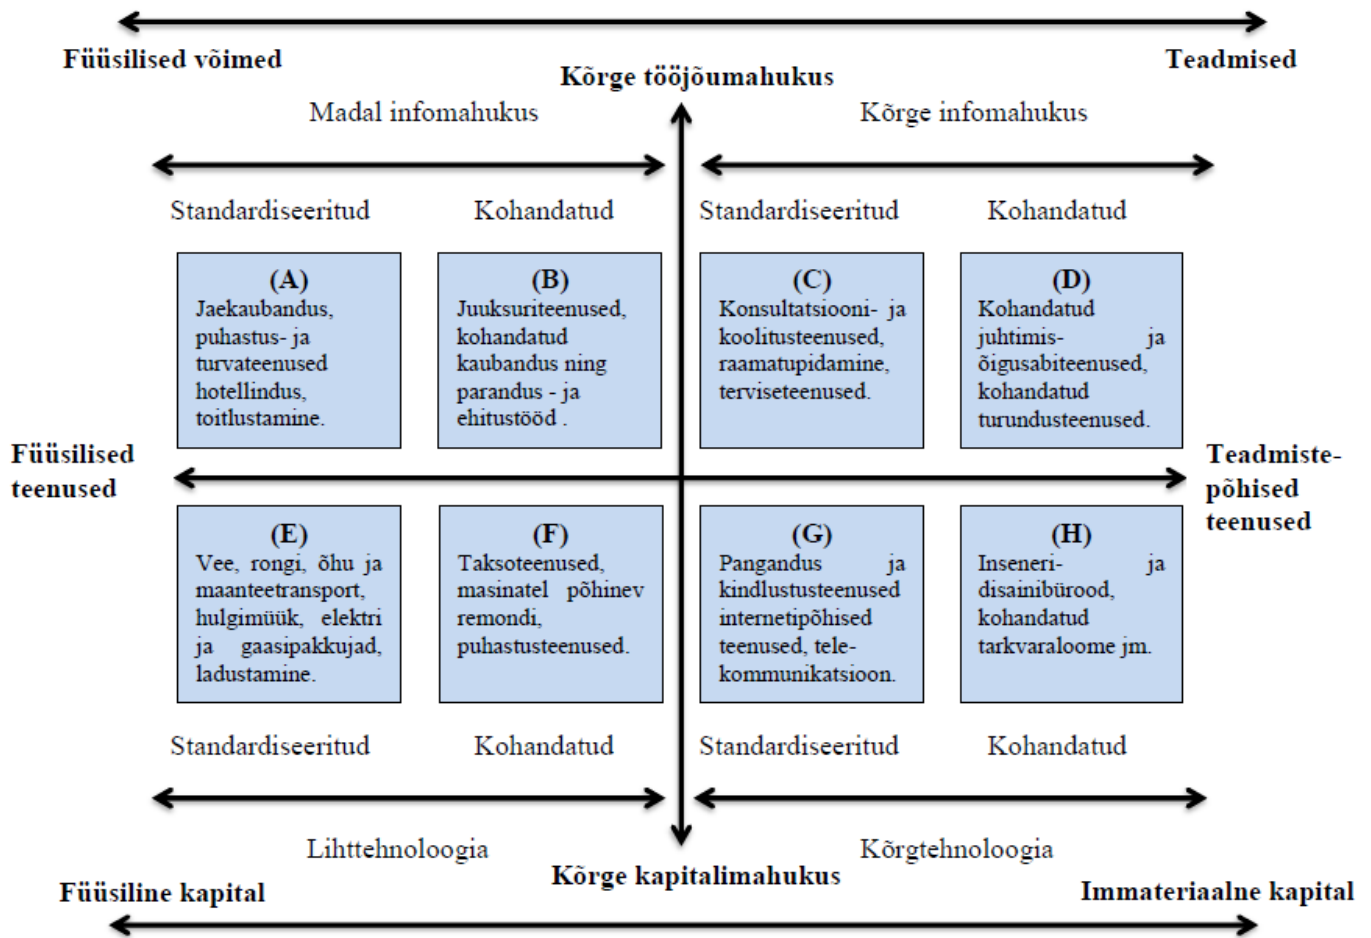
Füüsilised võimed

Teadmised

Kõrge tööjõumahukus

Madal infomahukus

Kõrge infomahukus

Standardiseeritud

Kohandatud

Standardiseeritud

Kohandatud

(A)
Jaekaubandus, puhastus- ja turvateenused hotellindus, toitlustamine.

(B)
Juuksuriteenused, kohandatud kaubandus ning parandus - ja ehitustööd .

(C)
Konsultatsiooni- ja koolitusteenused, raamatupidamine, terviseteenused.

(D)
Kohandatud juhtimis- ja õigusabiteenused, kohandatud turundusteenused.

Füüsilised teenused

Teadmiste-põhised teenused

(E)
Vee, rongi, õhu ja maanteetransport, hulgimüük, elektri ja gaasipakkujad, ladustamine.

(F)
Taksoteenused, masinatel põhinev remondi, puhastusteenused.

(G)
Pangandus ja kindlustusteenused internetipõhised teenused, tele-kommunikatsioon.

(H)
Inseneri- ja disainibürood, kohandatud tarkvaraloome jm.

Standardiseeritud

Kohandatud

Standardiseeritud

Kohandatud

Lihttehnoloogia

Kõrgtehnoloogia

Kõrge kapitalimahukus

Füüsiline kapital

Immateriaalne kapital